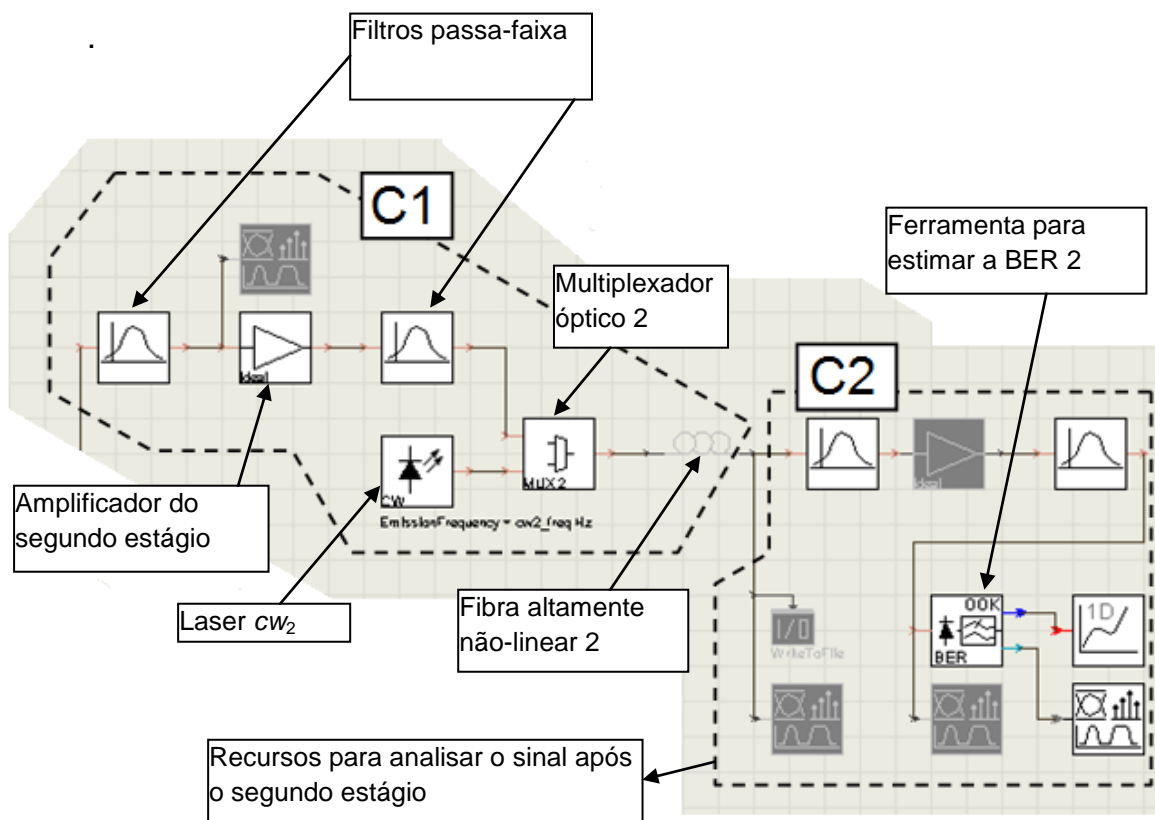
.

Filtros passa-faixa

C1

Ferramenta para estimar a BER 2

Multiplexador óptico 2

Ideal

CW

MUX 2

EmissionFrequency = cw2_freq Hz

C2

Ideal

Amplificador do segundo estágio

Laser $cw_2$

Fibra altamente não-linear 2

I/O

WriteToFile

OOK

BER

1D

Recursos para analisar o sinal após o segundo estágio